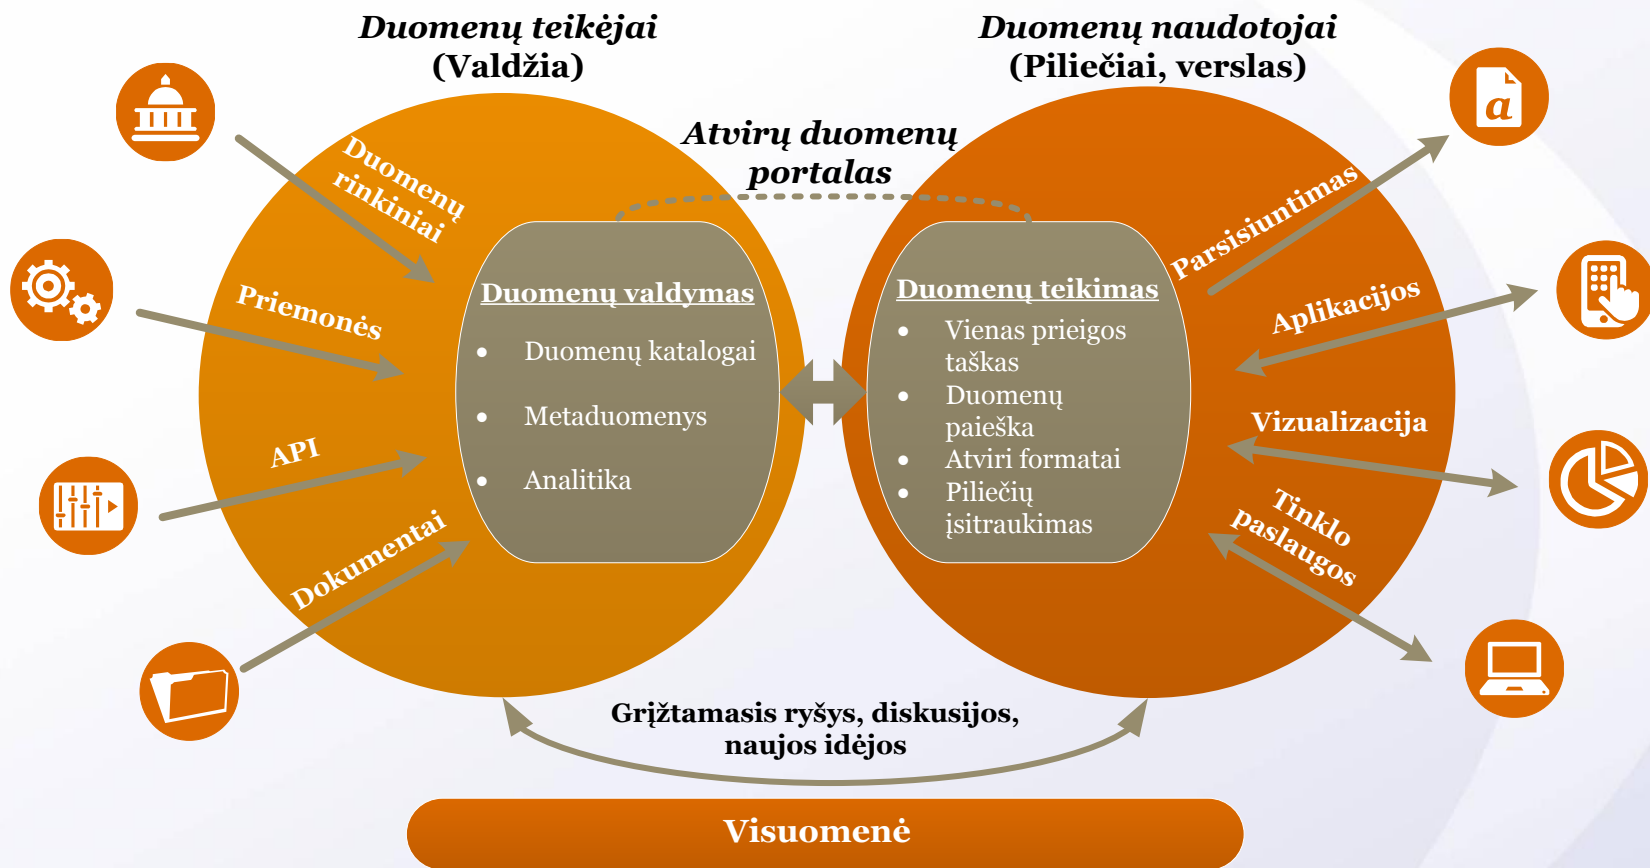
Duomenų teikėjai
(Valdžia)

Duomenų naudotojai
(Piliečiai, verslas)

Atvirų duomenų portalas

Duomenų rinkiniai

Priemonės

API

Dokumentai

Duomenų valdymas

- Duomenų katalogai
- Metaduomenys
- Analitika

Duomenų teikimas

- Vienas prieigos taškas
- Duomenų paieška
- Atviri formatai
- Piliečių įsitraukimas

Parsisiuntimas

Aplikacijos

Vizualizacija

Tinklo paslaugos

a

Grįžtamasis ryšys, diskusijos, naujos idėjos

Visuomenė